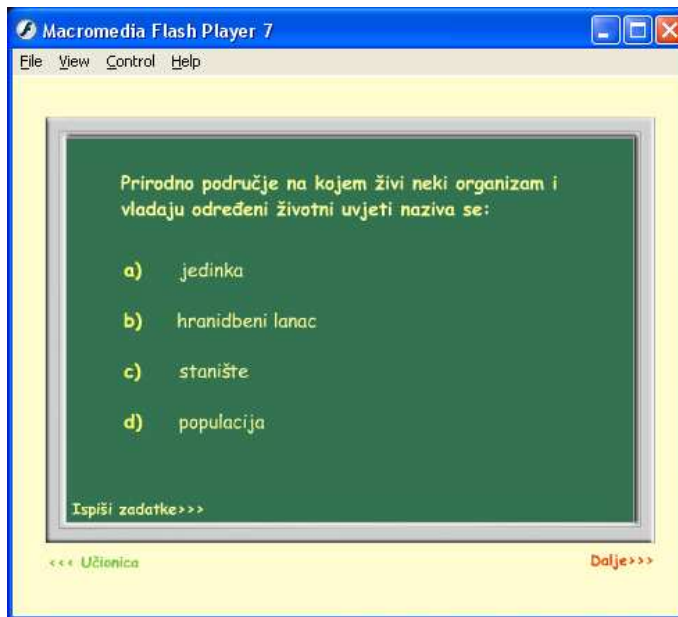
Macromedia Flash Player 7

File View Control Help

Prirodno područje na kojem živi neki organizam i vladaju određeni životni uvjeti naziva se:

a) jedinka

b) hranidbeni lanac

c) stanište

d) populacija

Ispiši zadatke>>>

<<< Učionica

Dalje>>>